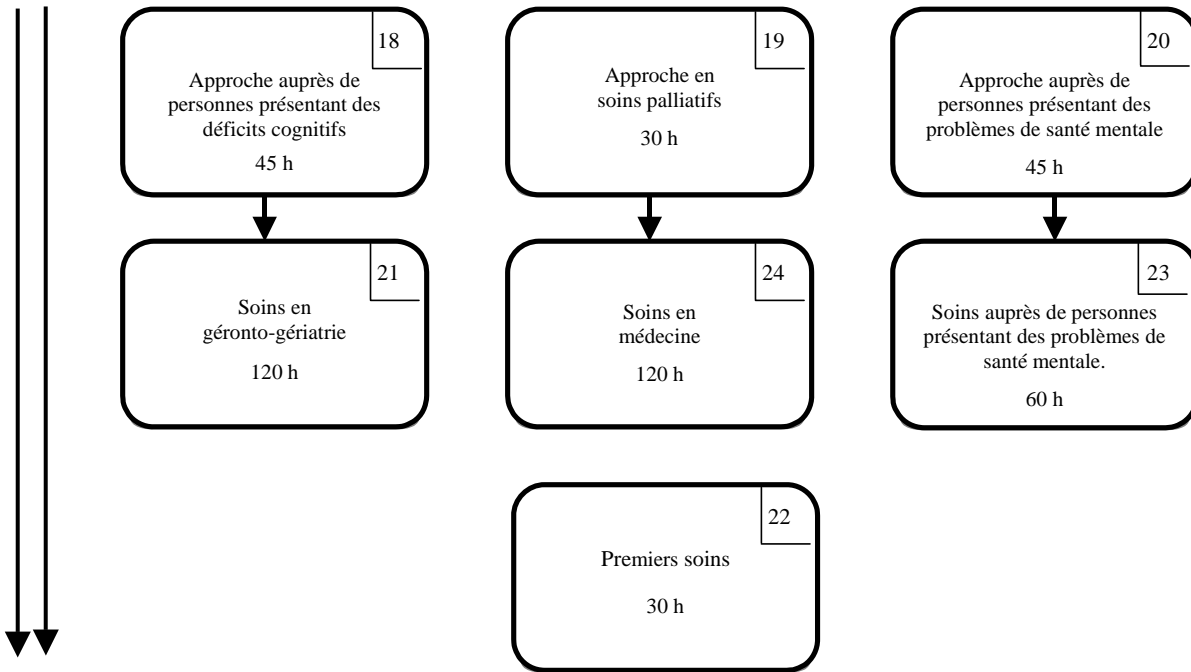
18
Approche auprès de personnes présentant des déficits cognitifs
45 h

19
Approche en soins palliatifs
30 h

20
Approche auprès de personnes présentant des problèmes de santé mentale
45 h

21
Soins en géronto-gériatrie
120 h

24
Soins en médecine
120 h

23
Soins auprès de personnes présentant des problèmes de santé mentale.
60 h

22
Premiers soins
30 h